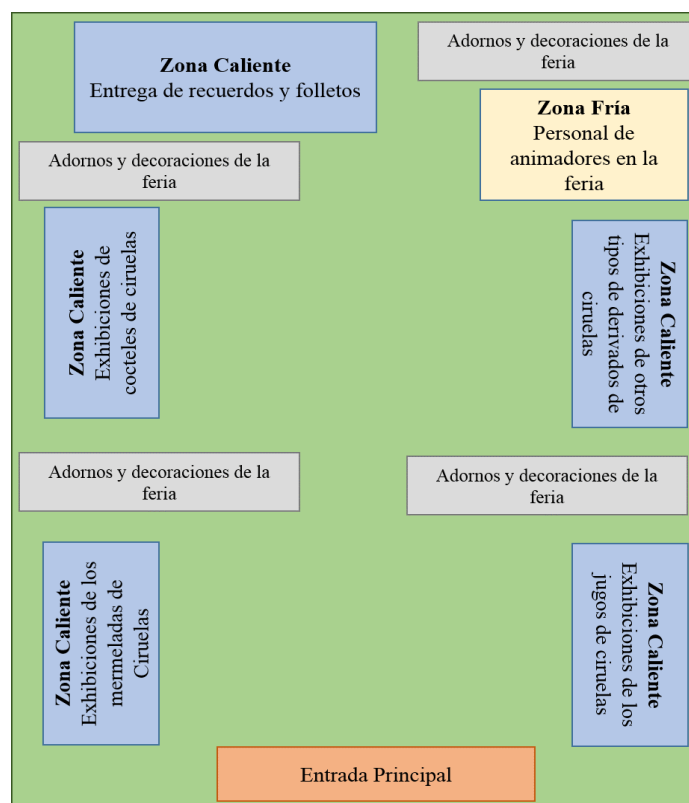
**Zona Caliente**
Entrega de recuerdos y folletos

Adornos y decoraciones de la feria

**Zona Fría**
Personal de animadores en la feria

Adornos y decoraciones de la feria

**Zona Caliente**
Exhibiciones de cocteles de ciruelas

**Zona Caliente**
Exhibiciones de otros tipos de derivados de ciruelas

Adornos y decoraciones de la feria

Adornos y decoraciones de la feria

**Zona Caliente**
Exhibiciones de los mermeladas de Ciruelas

**Zona Caliente**
Exhibiciones de los jugos de ciruelas

Entrada Principal